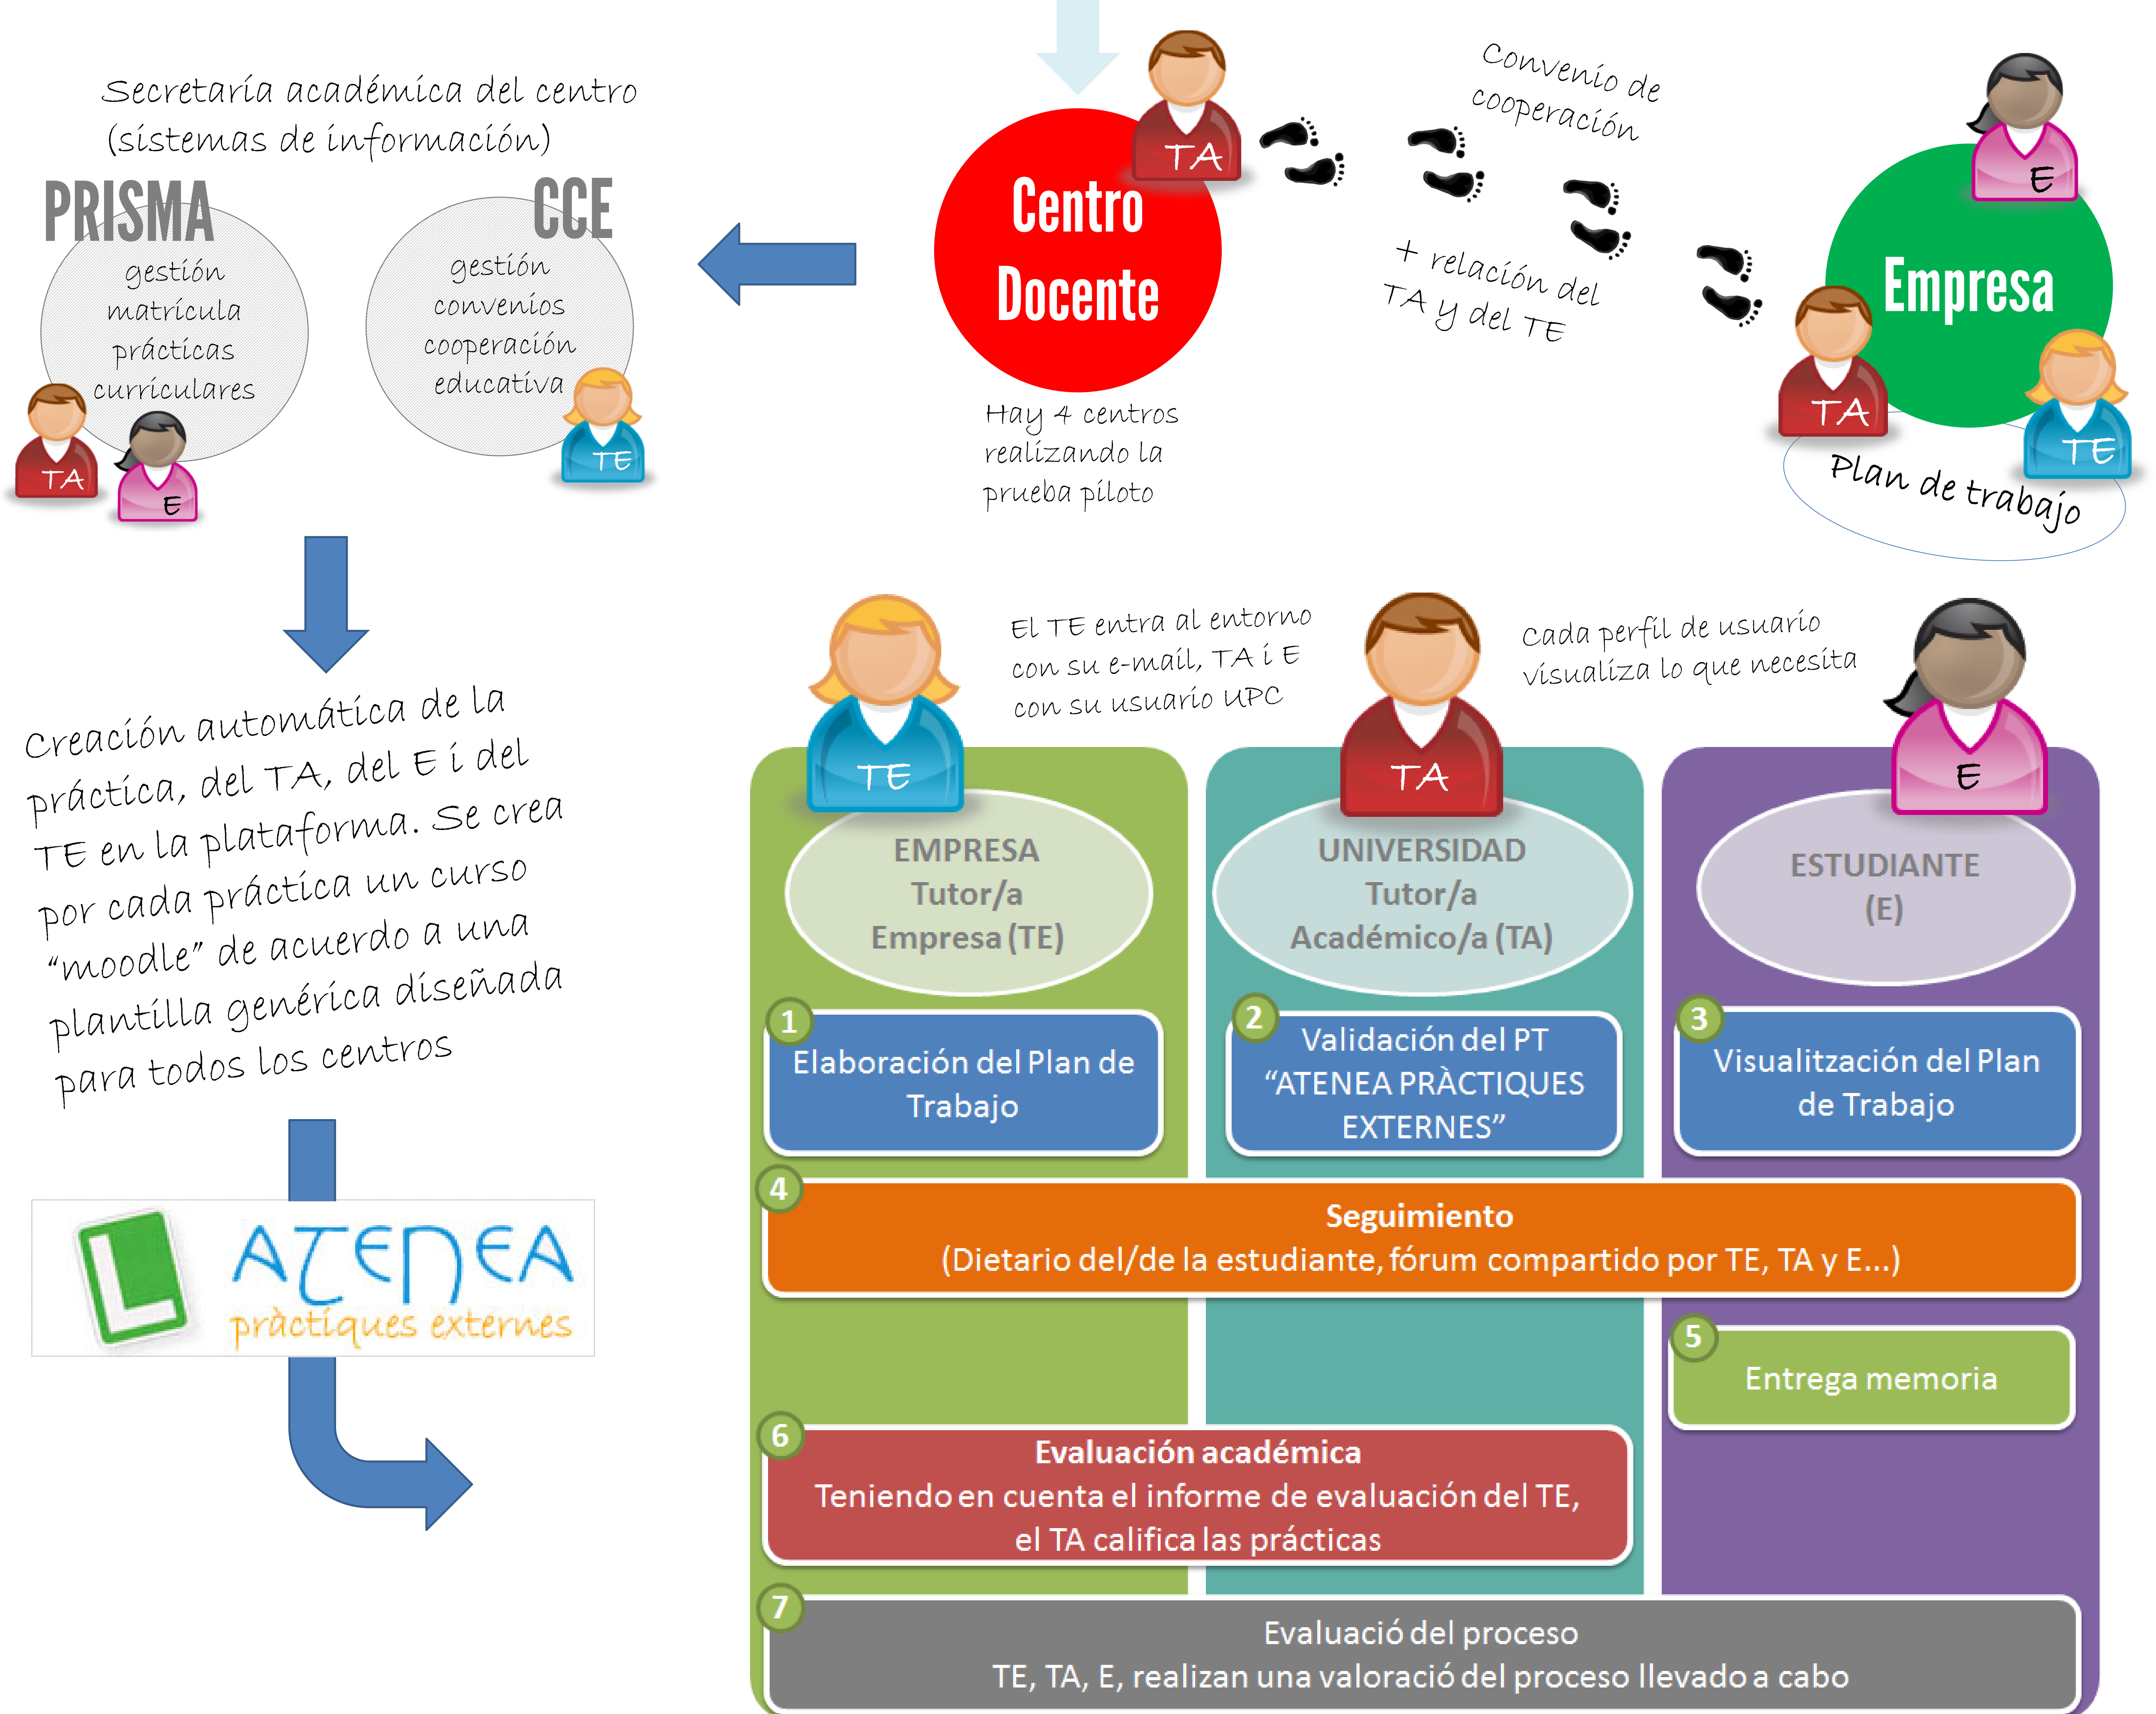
Secretaría académica del centro (sistemas de información)

PRISMA
gestión matrícula prácticas curriculares
TA
E

CCE
gestión convenios cooperación educativa
TE

TA
Centro Docente
Hay 4 centros realizando la prueba piloto

Convenio de cooperación
+ relación del TA y del TE

E
Empresa
TA
TE
Plan de trabajo

Creación automática de la práctica, del TA, del E i del TE en la plataforma. Se crea por cada práctica un curso "moodle" de acuerdo a una plantilla genérica diseñada para todos los centros

ATENEA
pràctiques externes

El TE entra al entorno con su e-mail, TA i E con su usuario UPC

Cada perfil de usuario visualiza lo que necesita

TE
EMPRESA Tutor/a Empresa (TE)

TA
UNIVERSIDAD Tutor/a Académico/a (TA)

E
ESTUDIANTE (E)

1 Elaboración del Plan de Trabajo

2 Validación del PT "ATENEA PRÀCTIQUES EXTERNES"

3 Visualització del Plan de Trabajo

4 Seguimiento
(Dietario del/de la estudiante, fórum compartido por TE, TA y E...)

5 Entrega memoria

6 Evaluación académica
Teniendo en cuenta el informe de evaluación del TE, el TA califica las prácticas

7 Evaluació del proceso
TE, TA, E, realizan una valoració del proceso llevado a cabo